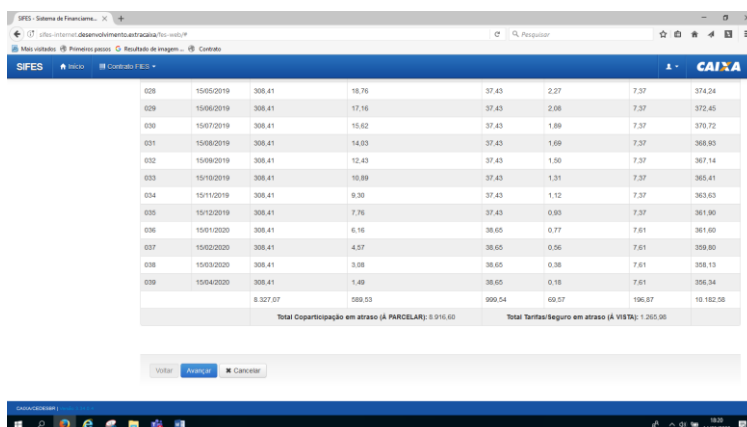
SIFES - Sistema de Financiame... ×

sifes-internet.desenvolvimento.extracaixa/fes-web/#

Pesquisar

Mais visitados  Primeiros passos  Resultado de imagem ...  Contrato

SIFES  Início  Contrato FIES

CAIXA

| | | | | | | | |
|---|---|---|---|---|---|---|---|
| 028 | 15/05/2019 | 308,41 | 18,76 | 37,43 | 2,27 | 7,37 | 374,24 |
| 029 | 15/06/2019 | 308,41 | 17,16 | 37,43 | 2,08 | 7,37 | 372,45 |
| 030 | 15/07/2019 | 308,41 | 15,62 | 37,43 | 1,89 | 7,37 | 370,72 |
| 031 | 15/08/2019 | 308,41 | 14,03 | 37,43 | 1,69 | 7,37 | 368,93 |
| 032 | 15/09/2019 | 308,41 | 12,43 | 37,43 | 1,50 | 7,37 | 367,14 |
| 033 | 15/10/2019 | 308,41 | 10,89 | 37,43 | 1,31 | 7,37 | 365,41 |
| 034 | 15/11/2019 | 308,41 | 9,30 | 37,43 | 1,12 | 7,37 | 363,63 |
| 035 | 15/12/2019 | 308,41 | 7,76 | 37,43 | 0,93 | 7,37 | 361,90 |
| 036 | 15/01/2020 | 308,41 | 6,16 | 38,65 | 0,77 | 7,61 | 361,60 |
| 037 | 15/02/2020 | 308,41 | 4,57 | 38,65 | 0,56 | 7,61 | 359,80 |
| 038 | 15/03/2020 | 308,41 | 3,08 | 38,65 | 0,38 | 7,61 | 358,13 |
| 039 | 15/04/2020 | 308,41 | 1,49 | 38,65 | 0,18 | 7,61 | 356,34 |
| | | 8.327,07 | 589,53 | 999,54 | 69,57 | 196,87 | 10.182,58 |
| | | Total Coparticipação em atraso (À PARCELAR): 8.916,60 | | Total Tarifas/Seguro em atraso (À VISTA): 1.265,98 | | | |

Voltar  Avançar  Cancelar

CAIXA/CEDESBR

18:20